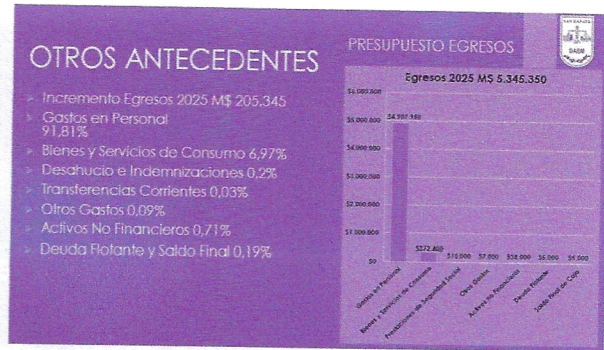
OTROS ANTECEDENTES

PRESUPUESTO EGRESOS

SAN ZAPATA
DAEM

Incremento Egresos 2025 M$ 205.345
Gastos en Personal 91,81%
Bienes y Servicios de Consumo 6,97%
Desahucio e Indemnizaciones 0,2%
Transferencias Corrientes 0,03%
Otros Gastos 0,09%
Activos No Financieros 0,71%
Deuda Flotante y Saldo Final 0,19%

Egresos 2025 M$ 5.345.350

$6.000.000
$5.000.000
$4.000.000
$3.000.000
$2.000.000
$1.000.000
$0

$4.907.358
$372.400
$11.000
$7.000
$38.000
$6.000
$5.000

Gastos en Personal
Bienes y Servicios de Consumo
Prestaciones de Seguridad Social
Otros Gastos
Activos No Financieros
Deuda Flotante
Saldo Final de Caja